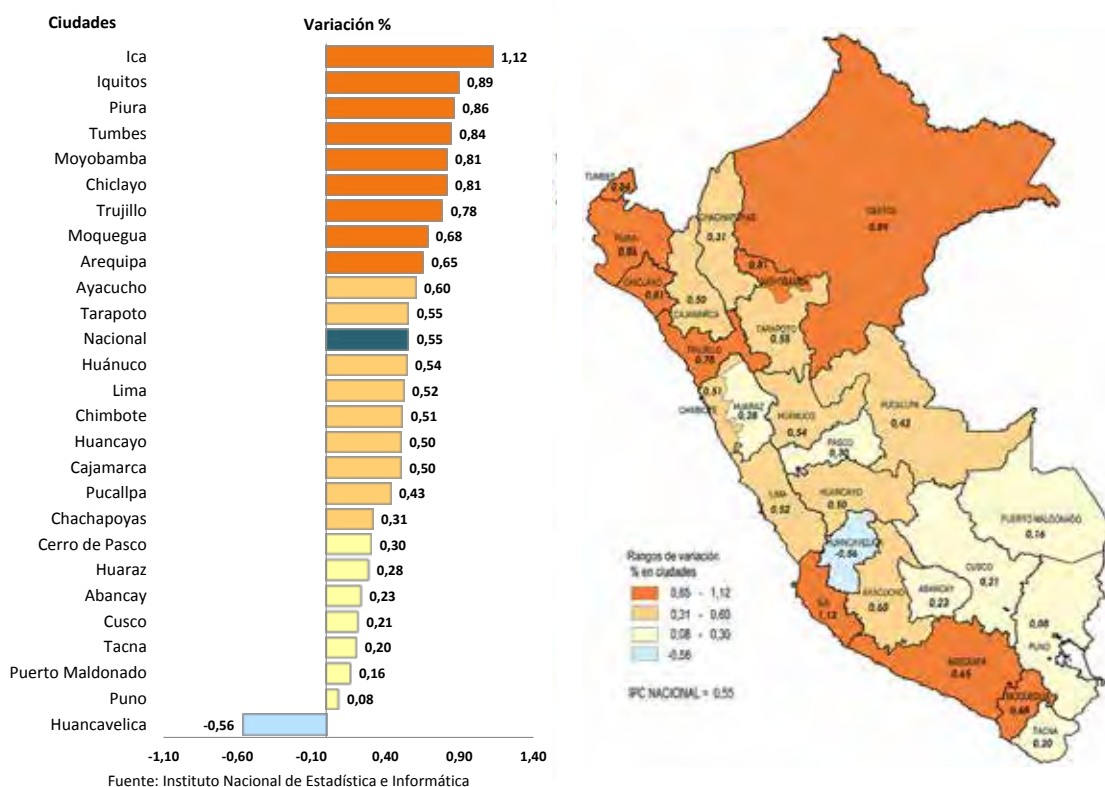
Ciudades

Variación %

| Ciudades | Variación % |
|---|---|
| Ica | 1,12 |
| Iquitos | 0,89 |
| Piura | 0,86 |
| Tumbes | 0,84 |
| Moyobamba | 0,81 |
| Chiclayo | 0,81 |
| Trujillo | 0,78 |
| Moquegua | 0,68 |
| Arequipa | 0,65 |
| Ayacucho | 0,60 |
| Tarapoto | 0,55 |
| Nacional | 0,55 |
| Huánuco | 0,54 |
| Lima | 0,52 |
| Chimbote | 0,51 |
| Huancayo | 0,50 |
| Cajamarca | 0,50 |
| Pucallpa | 0,43 |
| Chachapoyas | 0,31 |
| Cerro de Pasco | 0,30 |
| Huaraz | 0,28 |
| Abancay | 0,23 |
| Cusco | 0,21 |
| Tacna | 0,20 |
| Puerto Maldonado | 0,16 |
| Puno | 0,08 |
| Huancavelica | -0,56 |

-1,10 -0,60 -0,10 0,40 0,90 1,40

Fuente: Instituto Nacional de Estadística e Informática

TUMBES 0,84
CHACHAPOYAS 0,31
IQUITOS 0,89
PIURA 0,86
0,81 MOYOBAMBA
CHICLAYO 0,81
0,50 CAJAMARCA
TARAPOTO 0,55
TRUJILLO 0,78
0,51 CHIMBOTE
HUARAZ 0,28
HUÁNUCO 0,54
PUCALLPA 0,43
PASCO 0,30
LIMA 0,52
HUANCAYO 0,50
PUERTO MALDONADO 0,16
HUANCAVELICA -0,56
CUSCO 0,21
AYACUCHO 0,60
ABANCAY 0,23
ICA 1,12
0,08 PUNO
AREQUIPA 0,65
MOQUEGUA 0,68
TACNA 0,20

Rangos de variación % en ciudades
0,65 - 1,12
0,31 - 0,60
0,08 - 0,30
-0,56

IPC NACIONAL = 0,55